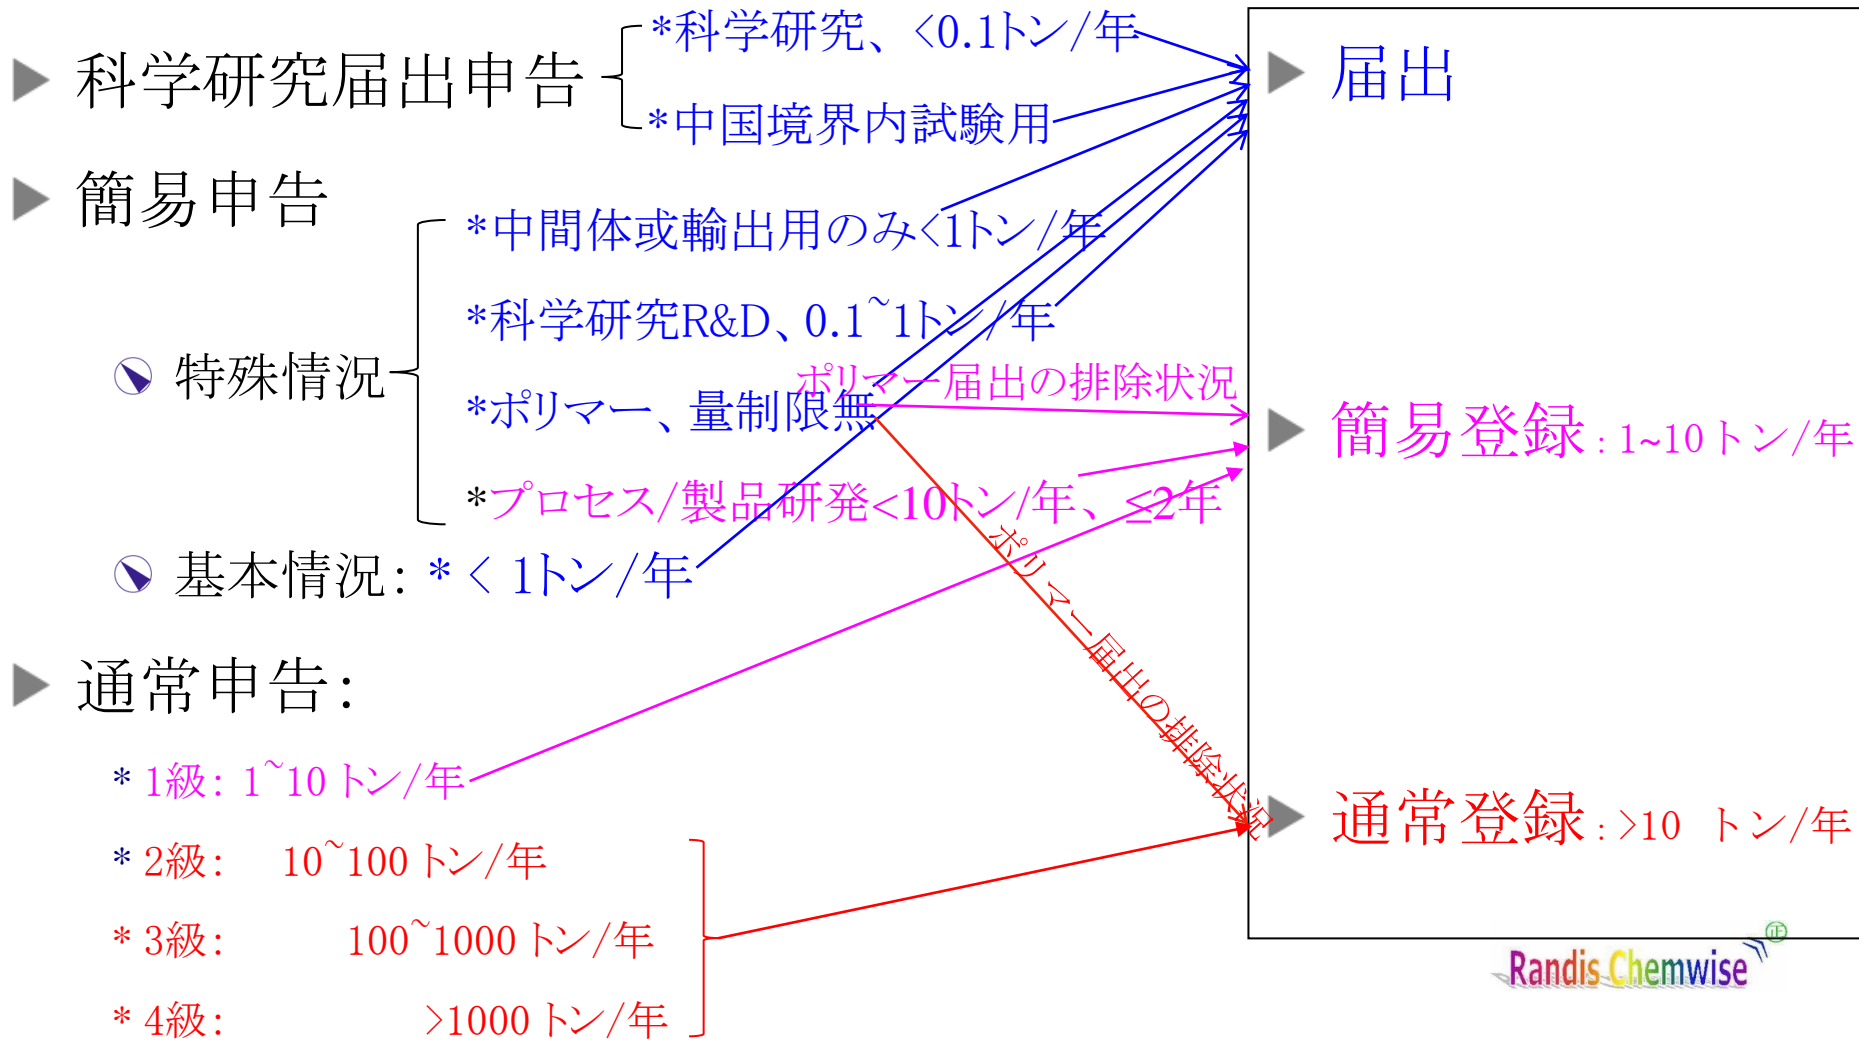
科学研究届出申告

*科学研究、<0.1トン/年

*中国境界内試験用

簡易申告

特殊情況

*中間体或輸出用のみ<1トン/年

*科学研究R&D、0.1~1トン/年

*ポリマー、量制限無

*プロセス/製品研発<10トン/年、≤2年

基本情況: * < 1トン/年

通常申告:

* 1級: 1~10 トン/年

* 2級: 10~100 トン/年

* 3級: 100~1000 トン/年

* 4級: >1000 トン/年

ポリマー届出の排除状況

ポリマー届出の排除状況

届出

簡易登録 : 1~10 トン/年

通常登録 : >10 トン/年

Randis Chemwise